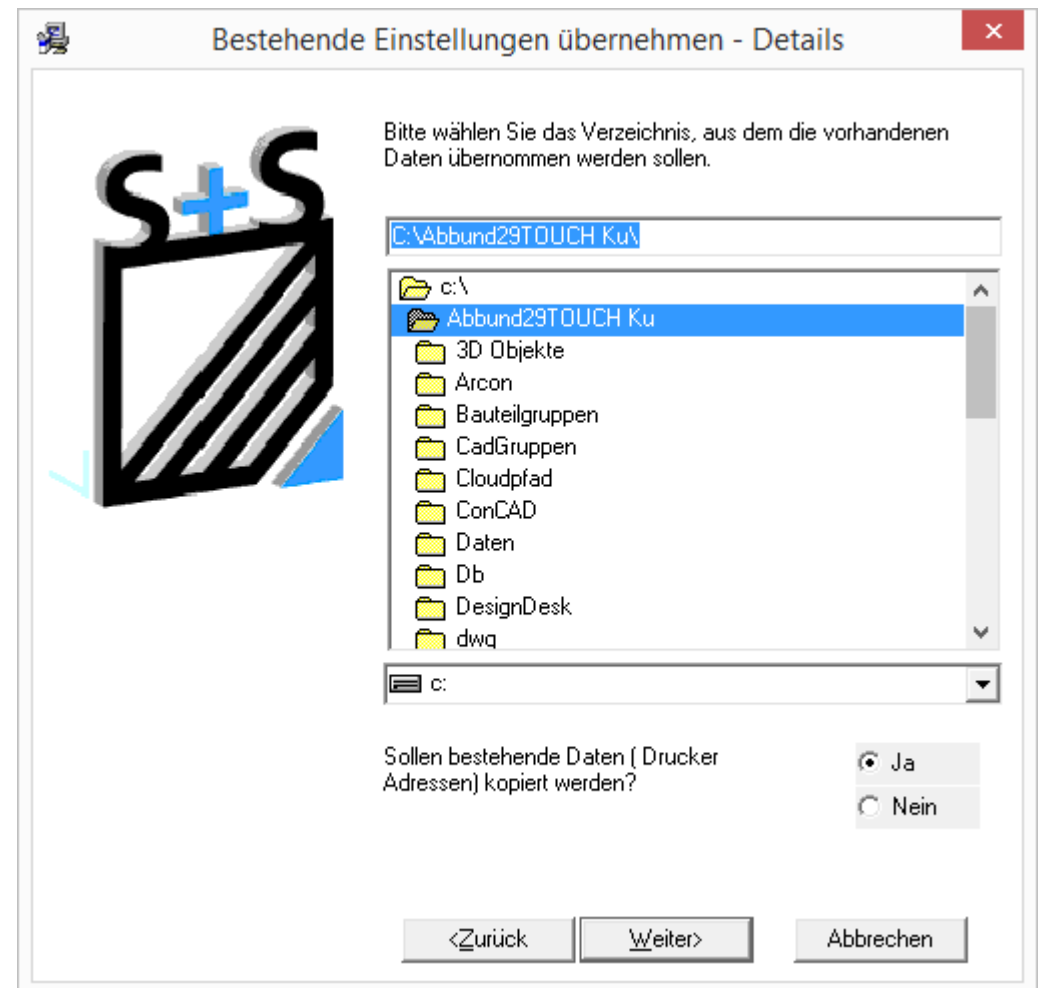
Bestehende Einstellungen übernehmen - Details

S+S

Bitte wählen Sie das Verzeichnis, aus dem die vorhandenen Daten übernommen werden sollen.

C:\Abbund29TOUCH Ku\

c:\
Abbund29TOUCH Ku
3D Objekte
Arcon
Bauteilgruppen
CadGruppen
Cloudpfad
ConCAD
Daten
Db
DesignDesk
dwg

c:

Sollen bestehende Daten ( Drucker Adressen) kopiert werden?

Ja
Nein

<Zurück
Weiter>
Abbrechen